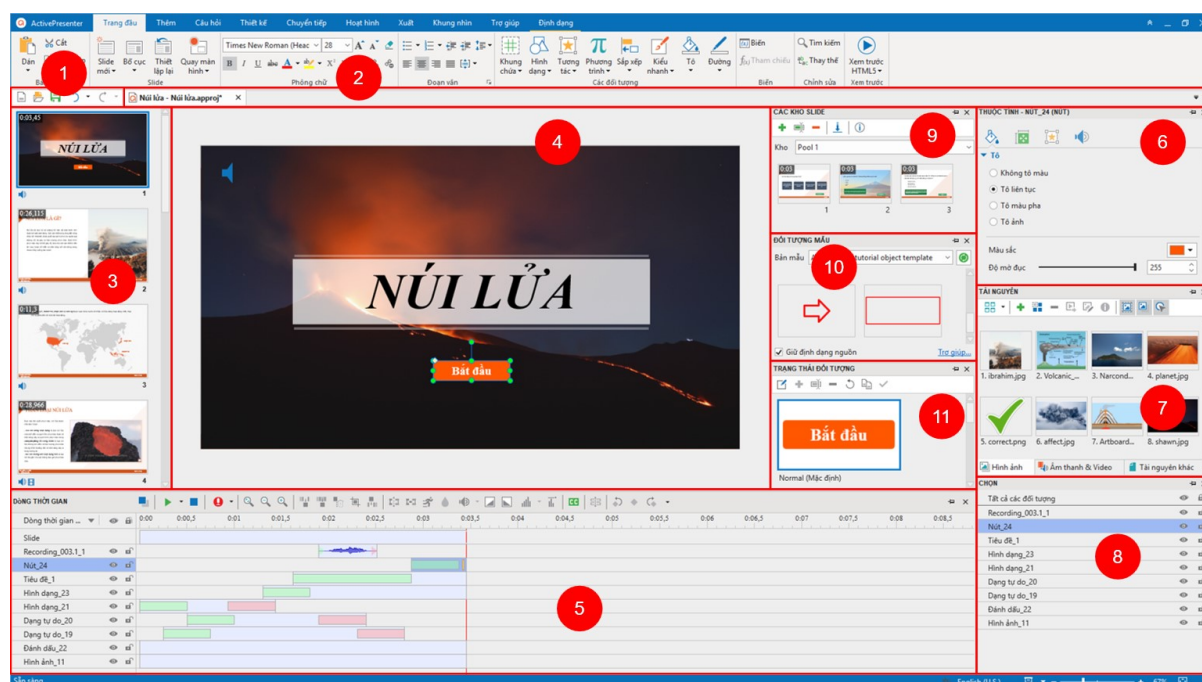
ActivePresenter
Trang đầu | Thêm | Câu hỏi | Thiết kế | Chuyển tiếp | Hoạt hình | Xuất | Khung nhìn | Trợ giúp | Định dạng

Dán | Cắt | Slide mới | Bố cục | Thiết lập lại | Quay màn hình | Slide
Times New Roman (Heac | 28 | Phông chữ
Đoạn văn
Khung chứa | Hình dạng | Tương tác | Phương trình | Sắp xếp | Kiểu nhanh | Tô | Đường | Các đối tượng
Biến | Tham chiếu | Biến
Tìm kiếm | Thay thế | Chỉnh sửa
Xem trước HTML5 | Xem trước

1
2
Núi lửa - Núi lửa.approj*

0:05,45
NÚI LỬA
1
0:26,115
2
0:11,3
3
0:38,966
4
3

4
NÚI LỬA
Bắt đầu

CÁC KHO SLIDE
9
Kho | Pool 1
0:03 | 0:03 | 0:03
1 | 2 | 3

ĐỐI TƯỢNG MẪU
Bản mẫu | tutorial object template
10
Giữ định dạng nguồn | Trợ giúp...

TRẠNG THÁI ĐỐI TƯỢNG
11
Bắt đầu
Normal (Mặc định)

THUỘC TÍNH - NÚT_24 (NÚT)
6
Tô
Không tô màu
Tô liên tục
Tô màu pha
Tô ảnh
Màu sắc
Độ mờ đục | 255

TÀI NGUYÊN
1. ibrahim.jpg | 2. Volcanic_... | 3. Narcond... | 4. planet.jpg
5. correct.png | 6. affect.jpg | 7. Artboard... | 8. shawn.jpg
7
Hình ảnh | Âm thanh & Video | Tài nguyên khác

CHỌN
Tất cả các đối tượng
Recording_003.1_1
Nút_24
Tiêu đề_1
Hình dạng_23
Hình dạng_21
Dạng tự do_20
Dạng tự do_19
Đánh dấu_22
Hình ảnh_11
8

DÒNG THỜI GIAN
Dòng thời gian ...
0:00 | 0:00,5 | 0:01 | 0:01,5 | 0:02 | 0:02,5 | 0:03 | 0:03,5 | 0:04 | 0:04,5 | 0:05 | 0:05,5 | 0:06 | 0:06,5 | 0:07 | 0:07,5 | 0:08 | 0:08,5
Slide
Recording_003.1_1
Nút_24
Tiêu đề_1
Hình dạng_23
Hình dạng_21
Dạng tự do_20
Dạng tự do_19
Đánh dấu_22
Hình ảnh_11
5

Sẵn sàng